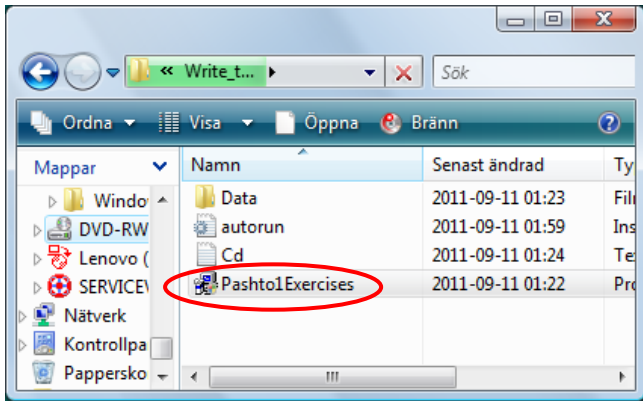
« Write_t... ▸
Sök
Ordna ▾ Visa ▾ Öppna Bränn
Mappar
Windo
DVD-RW
Lenovo (
SERVICEV
Nätverk
Kontrollpa
Pappersko

| Namn | Senast ändrad | Ty |
|---|---|---|
| Data | 2011-09-11 01:23 | Fil |
| autorun | 2011-09-11 01:59 | Ins |
| Cd | 2011-09-11 01:24 | Te |
| Pashto1Exercises | 2011-09-11 01:22 | Pro |